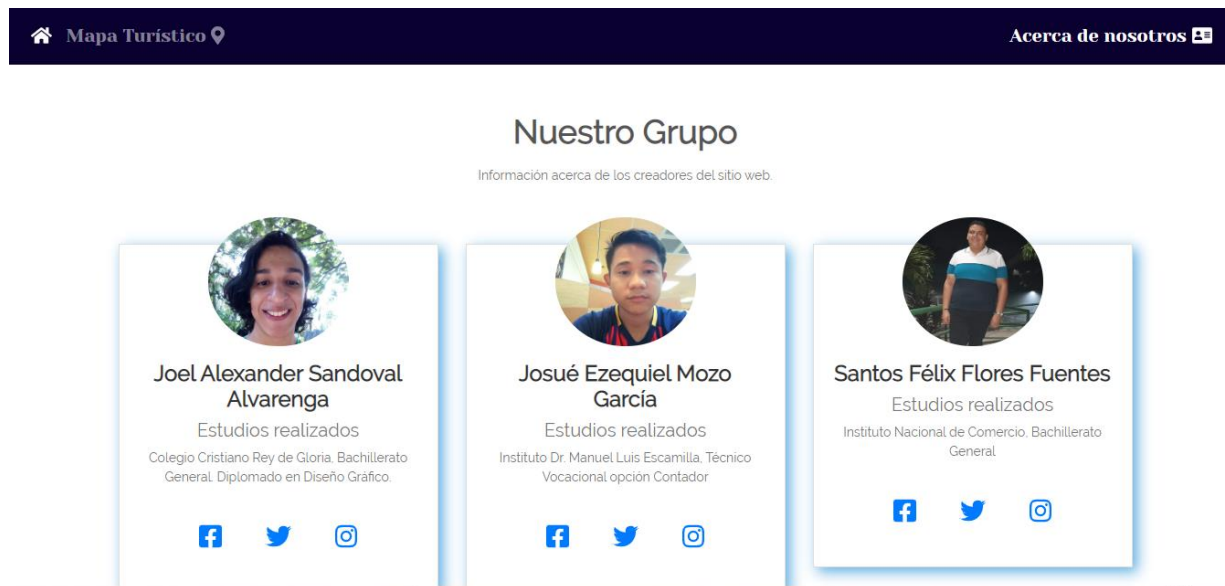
Mapa Turístico

Acerca de nosotros

Nuestro Grupo

Información acerca de los creadores del sitio web.

Joel Alexander Sandoval Alvarenga

Estudios realizados

Colegio Cristiano Rey de Gloria, Bachillerato General. Diplomado en Diseño Gráfico.

Josué Ezequiel Mozo García

Estudios realizados

Instituto Dr. Manuel Luis Escamilla, Técnico Vocacional opción Contador

Santos Félix Flores Fuentes

Estudios realizados

Instituto Nacional de Comercio, Bachillerato General